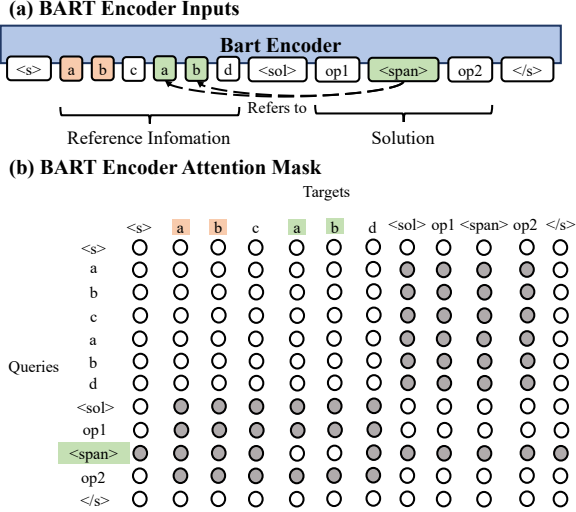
(a) BART Encoder Inputs

Bart Encoder

<s> a b c a b d <sol> op1 <span> op2 </s>

Refers to

Reference Infomation

Solution

(b) BART Encoder Attention Mask

Targets

<s> a b c a b d <sol> op1 <span> op2 </s>

Queries

<s>
a
b
c
a
b
d
<sol>
op1
<span>
op2
</s>